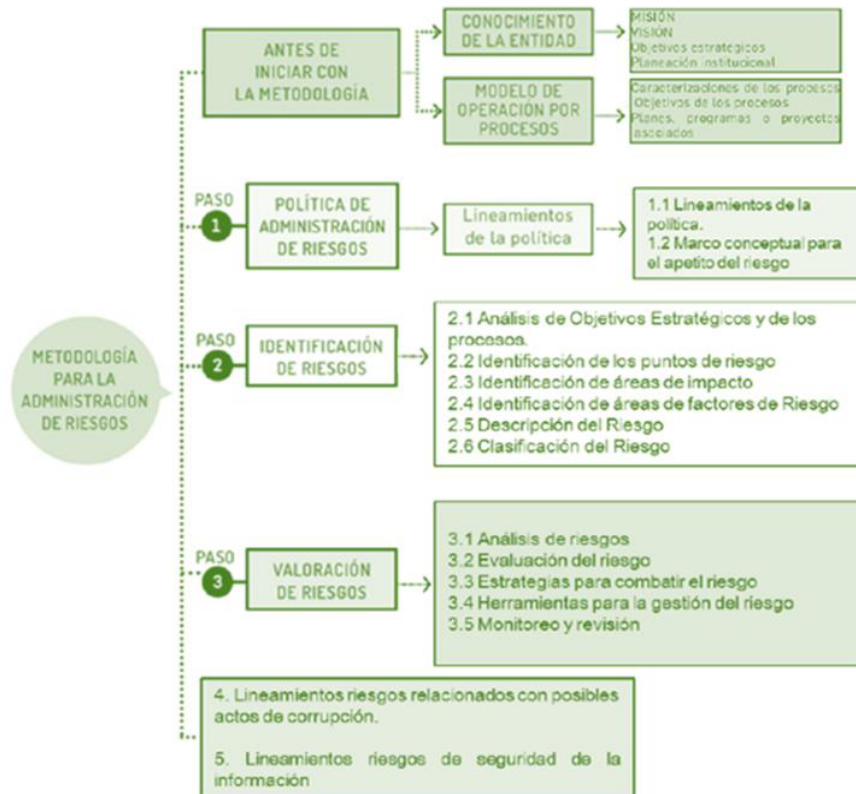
METODOLOGÍA PARA LA ADMINISTRACIÓN DE RIESGOS

ANTES DE INICIAR CON LA METODOLOGÍA

CONOCIMIENTO DE LA ENTIDAD

MISIÓN
VISIÓN
Objetivos estratégicos
Planeación institucional

MODELO DE OPERACIÓN POR PROCESOS

Caracterizaciones de los procesos
Objetivos de los procesos
Planes, programas o proyectos asociados

PASO 1

POLÍTICA DE ADMINISTRACIÓN DE RIESGOS

Lineamientos de la política

1.1 Lineamientos de la política.
1.2 Marco conceptual para el apetito del riesgo

PASO 2

IDENTIFICACIÓN DE RIESGOS

2.1 Análisis de Objetivos Estratégicos y de los procesos.
2.2 Identificación de los puntos de riesgo
2.3 Identificación de áreas de impacto
2.4 Identificación de áreas de factores de Riesgo
2.5 Descripción del Riesgo
2.6 Clasificación del Riesgo

PASO 3

VALORACIÓN DE RIESGOS

3.1 Análisis de riesgos
3.2 Evaluación del riesgo
3.3 Estrategias para combatir el riesgo
3.4 Herramientas para la gestión del riesgo
3.5 Monitoreo y revisión

4. Lineamientos riesgos relacionados con posibles actos de corrupción.

5. Lineamientos riesgos de seguridad de la información